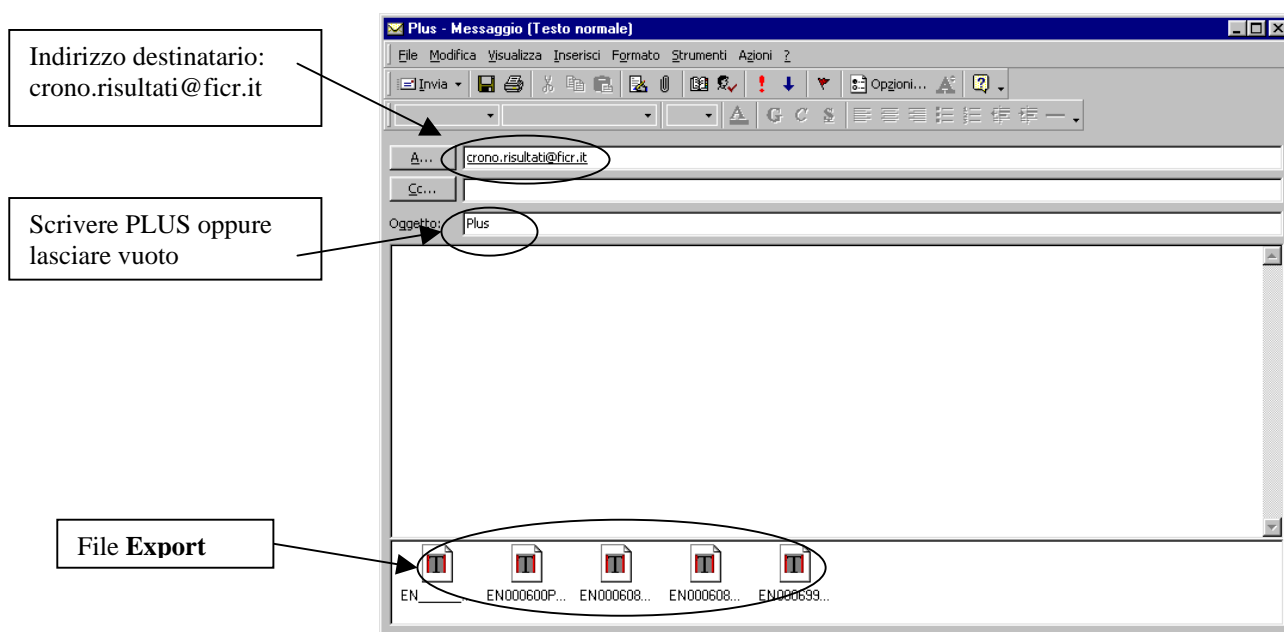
Indirizzo destinatario: crono.risultati@ficr.it

Scrivere PLUS oppure lasciare vuoto

File **Export**

Plus - Messaggio (Testo normale)

File Modifica Visualizza Inserisci Formato Strumenti Azioni ?

Invia

Opzioni...

A

G C S

A...

crono.risultati@ficr.it

Cc...

Oggetto:

Plus

EN_____

EN000600P...

EN000608...

EN000608...

EN000699...